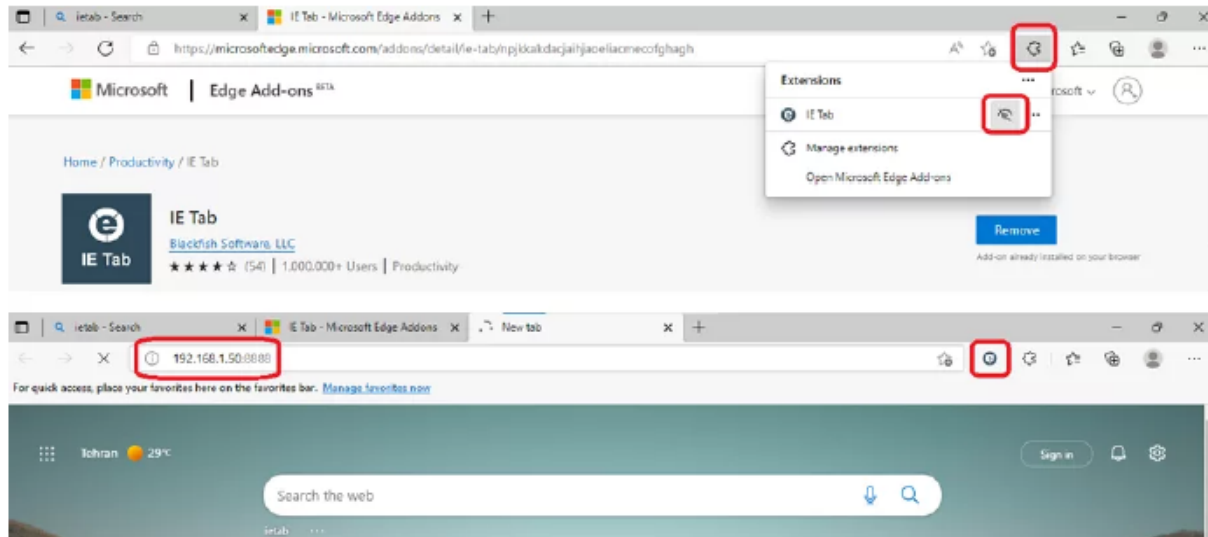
ietab - Search
IE Tab - Microsoft Edge Addons
https://microsoftedge.microsoft.com/addons/detail/ie-tab/npjkkakdacjaihjaoeliacmecofghagh

Microsoft | Edge Add-ons BETA

Extensions
IE Tab
Manage extensions
Open Microsoft Edge Add-ons

rosoft

Home / Productivity / IE Tab

IE Tab
IE Tab
Blackfish Software, LLC
★★★★☆ (54) | 1,000,000+ Users | Productivity

Remove
Add-on already installed on your browser

ietab - Search
IE Tab - Microsoft Edge Addons
New tab
192.168.1.50:8888
For quick access, place your favorites here on the favorites bar. Manage favorites now

Tehran 29°C
Sign in
Search the web
ietab